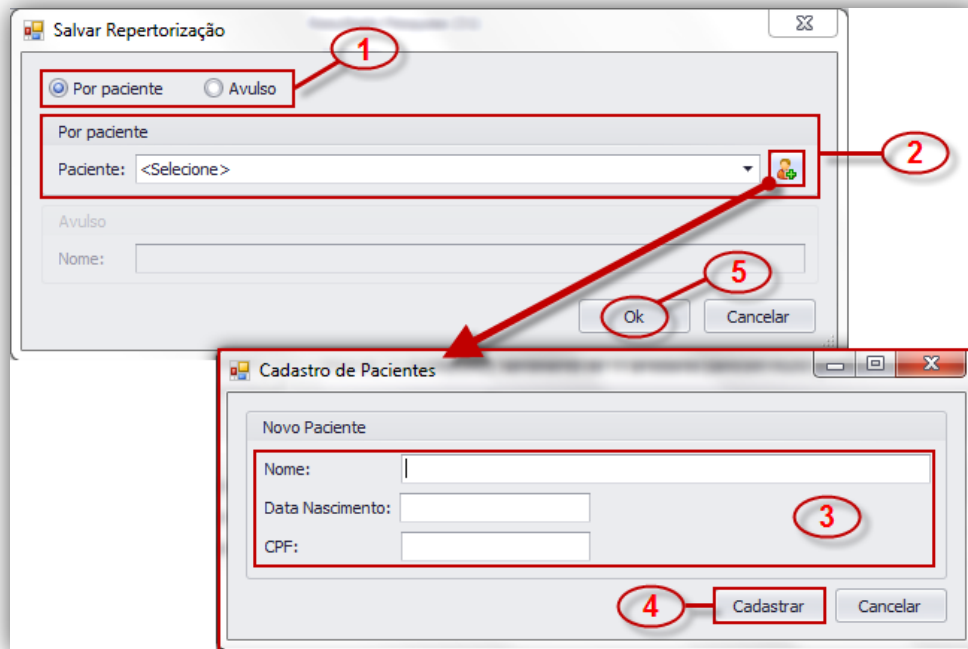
Salvar Repertorização

1

Por paciente Avulso

Por paciente

Paciente: <Selecione>

2

Avulso

Nome:

5

Ok Cancelar

Cadastro de Pacientes

Novo Paciente

Nome:

Data Nascimento:

CPF:

3

4

Cadastrar Cancelar